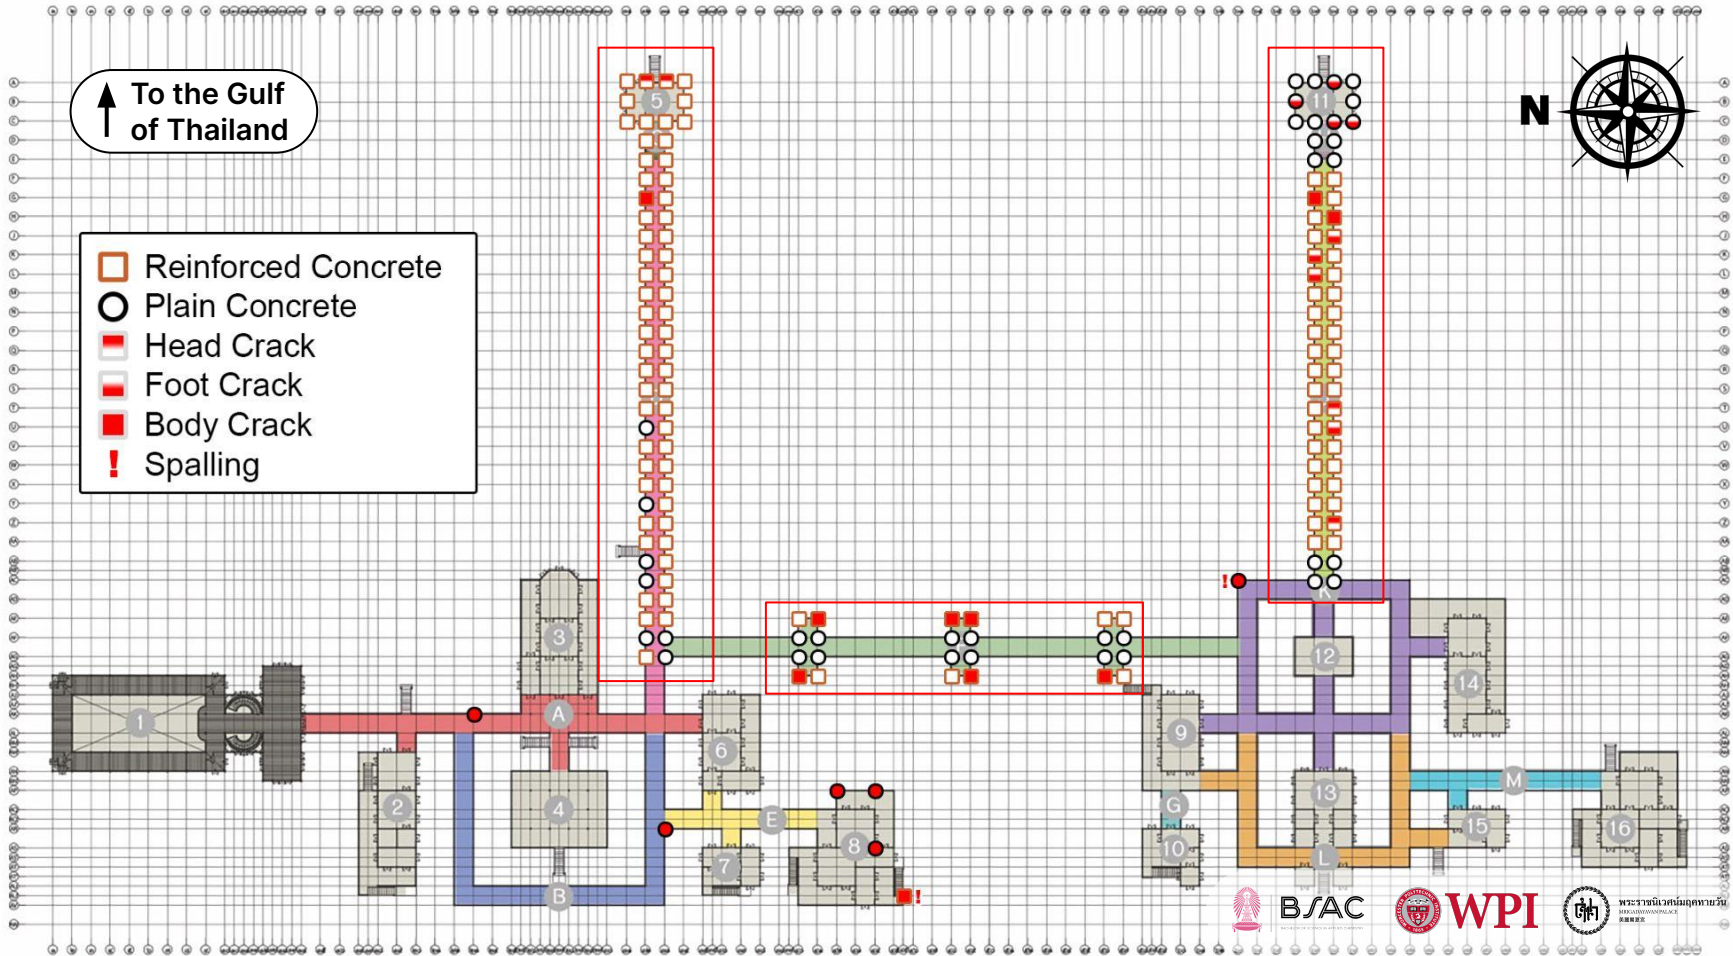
To the Gulf of Thailand

N

Reinforced Concrete
Plain Concrete
Head Crack
Foot Crack
Body Crack
! Spalling

5
11
1
2
3
4
A
B
6
7
E
8
9
G
10
12
13
14
L
M
15
16
!
!

BSAC
WPI
พระราชนิเวศน์มฤคทายวัน
MRIGADAYAVAN PALACE